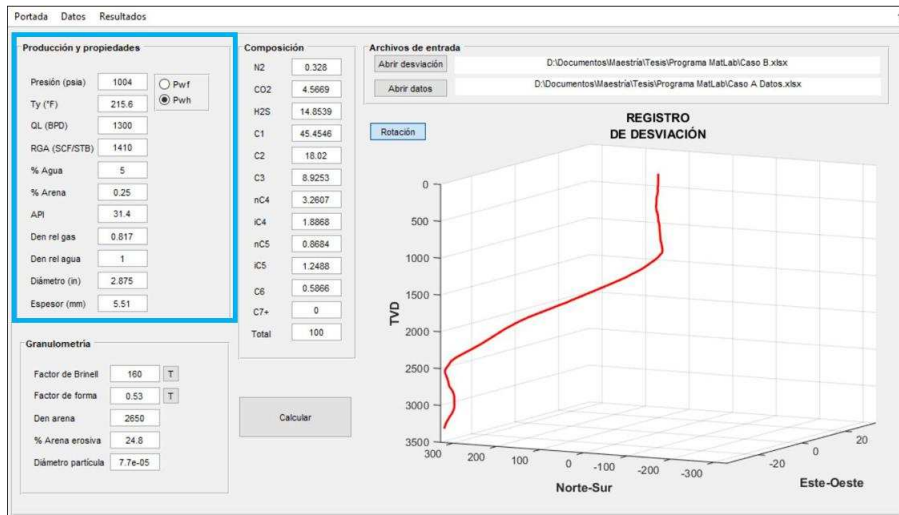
Portada Datos Resultados

Producción y propiedades

Presión (psia) 1004
Pwf
Pwh
Ty (°F) 215.6
QL (BPD) 1300
RGA (SCF/STB) 1410
% Agua 5
% Arena 0.25
API 31.4
Den rel gas 0.817
Den rel agua 1
Diámetro (in) 2.875
Espesor (mm) 5.51

Composición

| | |
|---|---|
| N2 | 0.328 |
| CO2 | 4.5669 |
| H2S | 14.8539 |
| C1 | 45.4546 |
| C2 | 18.02 |
| C3 | 8.9253 |
| nC4 | 3.2607 |
| iC4 | 1.8868 |
| nC5 | 0.8684 |
| iC5 | 1.2488 |
| C6 | 0.5866 |
| C7+ | 0 |
| Total | 100 |

Archivos de entrada

Abrir desviación D:\Documentos\Maestría\Tesis\Programa MatLab\Caso B.xlsx
Abrir datos D:\Documentos\Maestría\Tesis\Programa MatLab\Caso A Datos.xlsx

Rotación

REGISTRO DE DESVIACIÓN

TVD
0
500
1000
1500
2000
2500
3000
3500
300 200 100 0 -100 -200 -300
Norte-Sur
20 0 -20
Este-Oeste

Granulometría

Factor de Brinell 160 T
Factor de forma 0.53 T
Den arena 2650
% Arena erosiva 24.8
Diámetro partícula 7.7e-05

Calcular